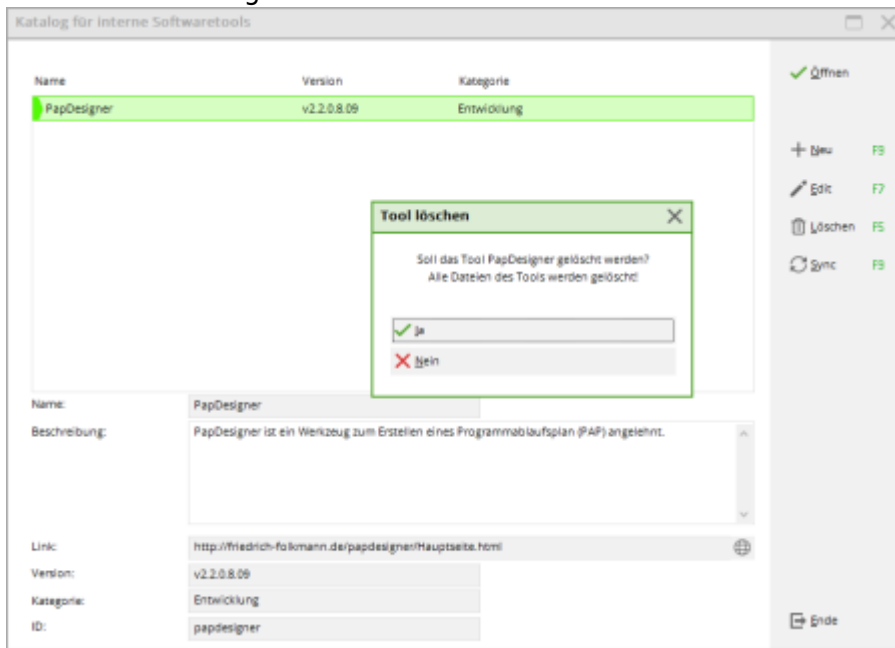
Katalog für interne Softwaretools

| Name | Version | Kategorie |
|---|---|---|
| PapDesigner | v2.2.0.8.09 | Entwicklung |

Öffnen

Neu F9

Edit F7

Löschen F5

Sync F9

Tool löschen

Soll das Tool PapDesigner gelöscht werden?
Alle Dateien des Tools werden gelöscht!

Ja

Nein

Name: PapDesigner

Beschreibung: PapDesigner ist ein Werkzeug zum Erstellen eines Programmablaufsplan (PAP) angelehnt.

Link: http://friedrich-folkmann.de/papdesigner/Hauptseite.html

Version: v2.2.0.8.09

Kategorie: Entwicklung

ID: papdesigner

Ende